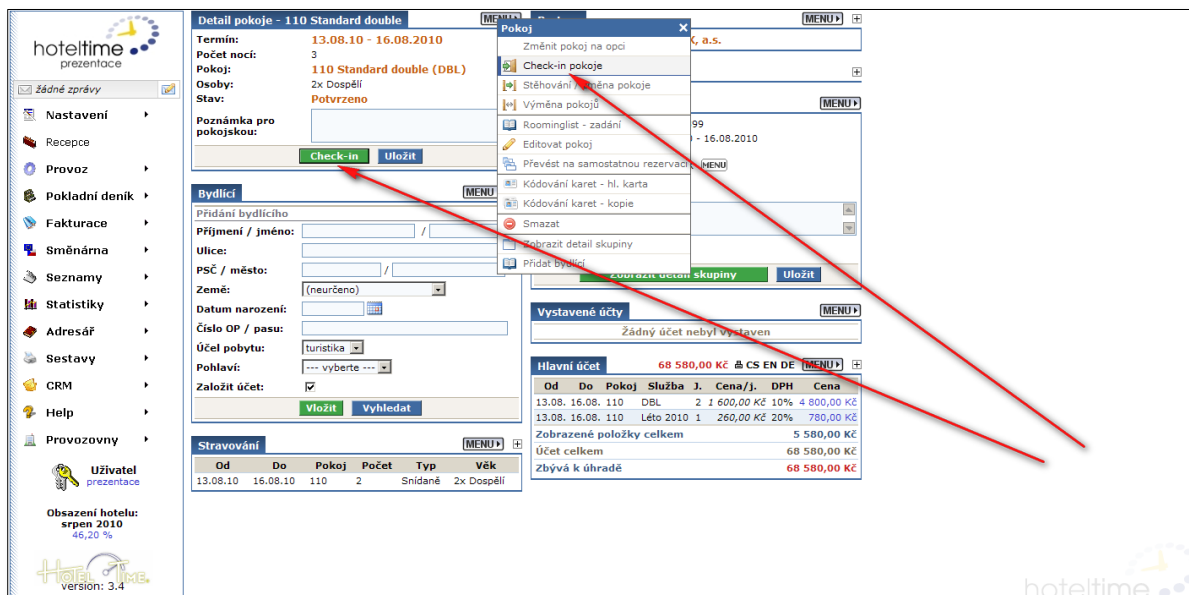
hoteltime
prezentace

žádné zprávy

Nastavení
Recepce
Provoz
Pokladní deník
Fakturace
Směnárna
Seznamy
Statistiky
Adresář
Sestavy
CRM
Help
Provozovny

Uživatel
prezentace

Obsazení hotelu:
srpen 2010
46,20 %

HotelTime
version: 3.4

Detail pokoje - 110 Standard double MENU

Termín: 13.08.10 - 16.08.2010
Počet nocí: 3
Pokoj: 110 Standard double (DBL)
Osoby: 2x Dospělí
Stav: Potvrzeno
Poznámka pro pokojskou:

Check-in Uložit

Bydlící MENU
Přidání bydlícího
Příjmení / jméno: /
Ulice:
PSČ / město: /
Země: (neurčeno)
Datum narození:
Číslo OP / pasu:
Účel pobytu: turistika
Pohlaví: --- vyberte ---
Založit účet: ☑
Vložit Vyhledat

Stravování MENU

| Od | Do | Pokoj | Počet | Typ | Věk |
|---|---|---|---|---|---|
| 13.08.10 | 16.08.10 | 110 | 2 | Snídaně | 2x Dospělí |

Pokoj
Změnit pokoj na opci
Check-in pokoje
Stěhování / změna pokoje
Výměna pokojů
Roominglist - zadání
Editovat pokoj
Převést na samostatnou rezervaci MENU
Kódování karet - hl. karta
Kódování karet - kopie
Smazat
Zobrazit detail skupiny
Přidat bydlící

MENU
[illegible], a.s.
MENU
99
- 16.08.2010
Zobrazit detail skupiny Uložit

Vystavené účty MENU
Žádný účet nebyl vystaven

Hlavní účet 68 580,00 Kč CS EN DE MENU

| Od | Do | Pokoj | Služba | J. | Cena/j. | DPH | Cena |
|---|---|---|---|---|---|---|---|
| 13.08. | 16.08. | 110 | DBL | 2 | 1 600,00 Kč | 10% | 4 800,00 Kč |
| 13.08. | 16.08. | 110 | Léto 2010 | 1 | 260,00 Kč | 20% | 780,00 Kč |

Zobrazené položky celkem 5 580,00 Kč
Účet celkem 68 580,00 Kč
Zbývá k úhradě 68 580,00 Kč

hoteltime